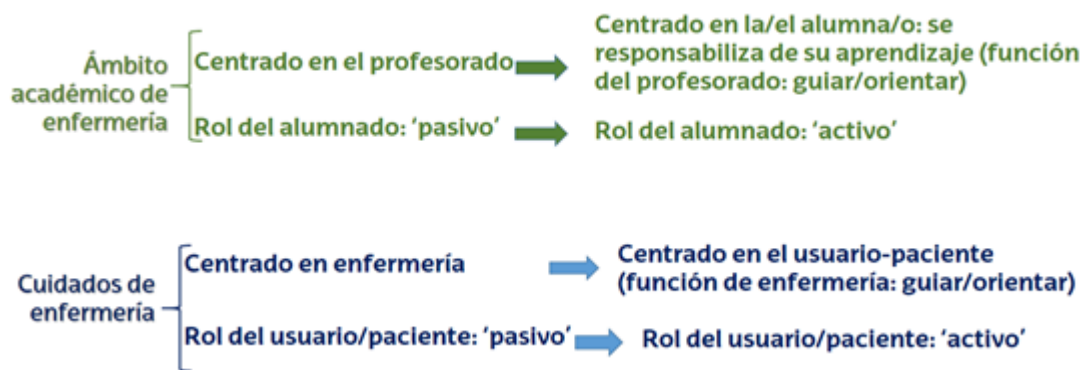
Ámbito académico de enfermería

Centrado en el profesorado

Centrado en la/el alumna/o: se responsabiliza de su aprendizaje (función del profesorado: guiar/orientar)

Rol del alumnado: 'pasivo'

Rol del alumnado: 'activo'

Cuidados de enfermería

Centrado en enfermería

Centrado en el usuario-paciente (función de enfermería: guiar/orientar)

Rol del usuario/paciente: 'pasivo'

Rol del usuario/paciente: 'activo'